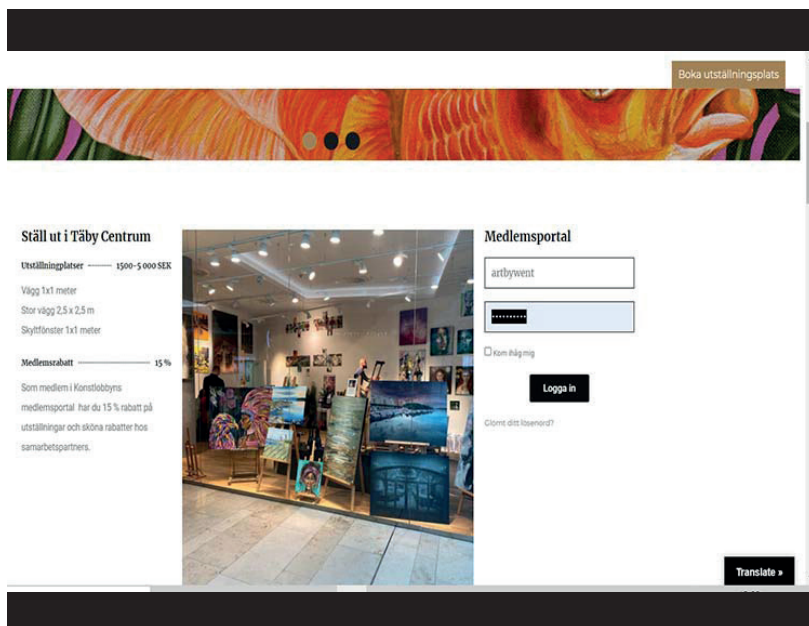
Boka utställningsplats

Ställ ut i Täby Centrum

Utställningplatser 1500–5 000 SEK

Vägg 1x1 meter

Stor vägg 2,5 x 2,5 m

Skyltfönster 1x1 meter

Medlemsrabatt 15 %

Som medlem i Konstlobbyns medlemsportal har du 15 % rabatt på utställningar och sköna rabatter hos samarbetspartners.

Medlemsportal

artbywent

••••••••••

Kom ihåg mig

Logga in

Glömt ditt lösenord?

Translate »